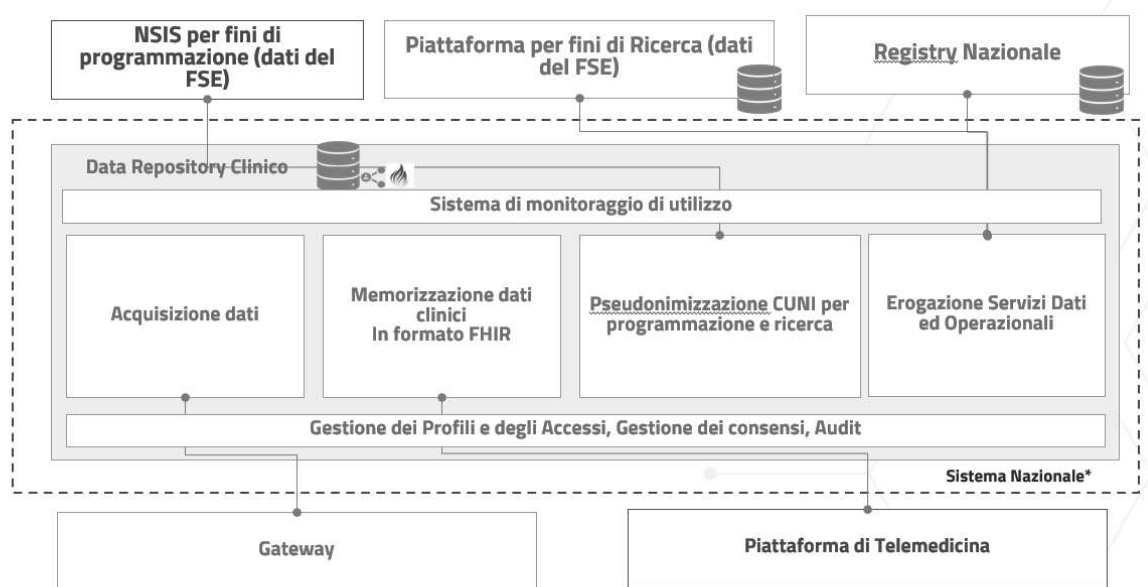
NSIS per fini di programmazione (dati del FSE)

Piattaforma per fini di Ricerca (dati del FSE)

Registry Nazionale

Data Repository Clinico

Sistema di monitoraggio di utilizzo

Acquisizione dati

Memorizzazione dati clinici In formato FHIR

Pseudonimizzazione CUNI per programmazione e ricerca

Erogazione Servizi Dati ed Operazionali

Gestione dei Profili e degli Accessi, Gestione dei consensi, Audit

Sistema Nazionale*

Gateway

Piattaforma di Telemedicina